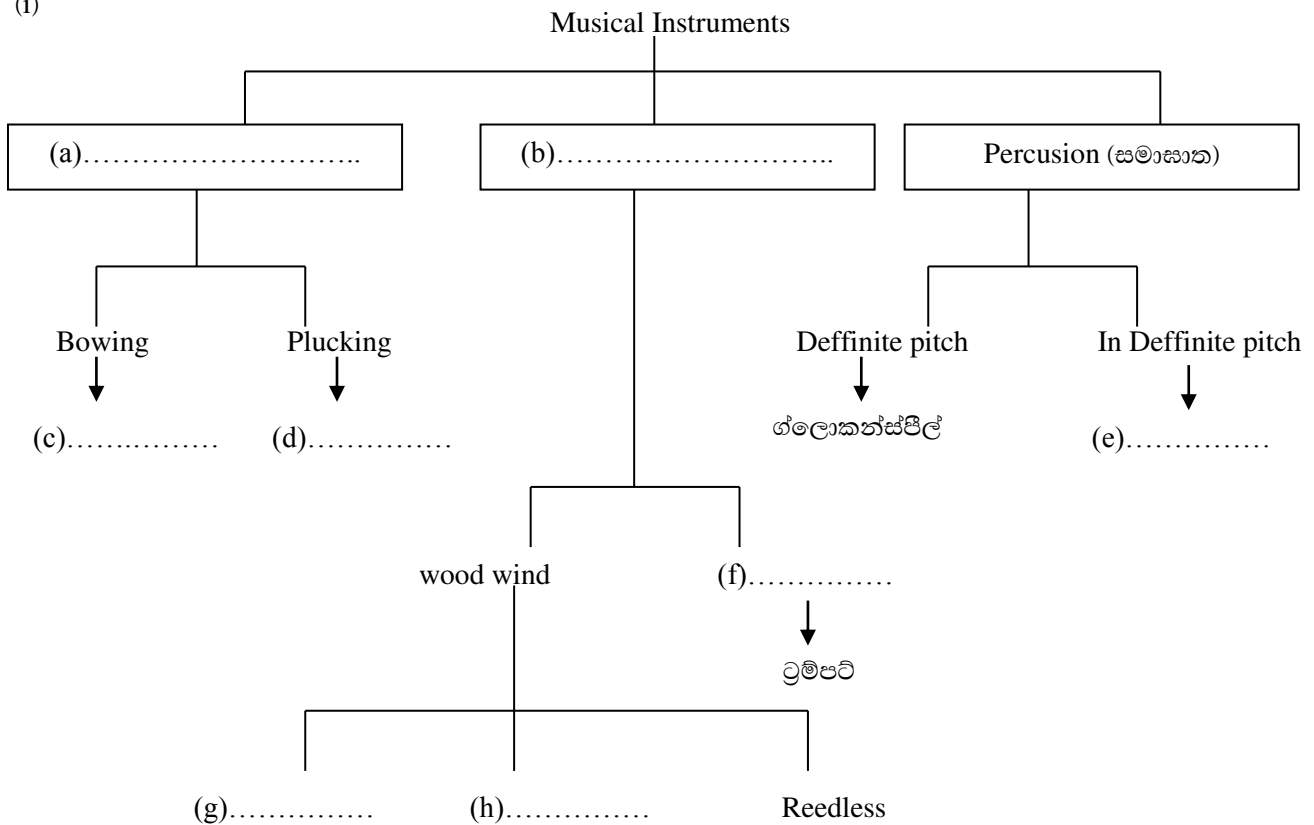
(1)

Musical Instruments

(a)………………………..

(b)………………………..

Percusion (සමාඝාත)

Bowing

Plucking

(c)……..………

(d)……………

Deffinite pitch

ග්ලොකන්ස්පීල්

In Deffinite pitch

(e)……………

wood wind

(f)……………

ට්‍රම්පට්

(g)……………

(h)……………

Reedless